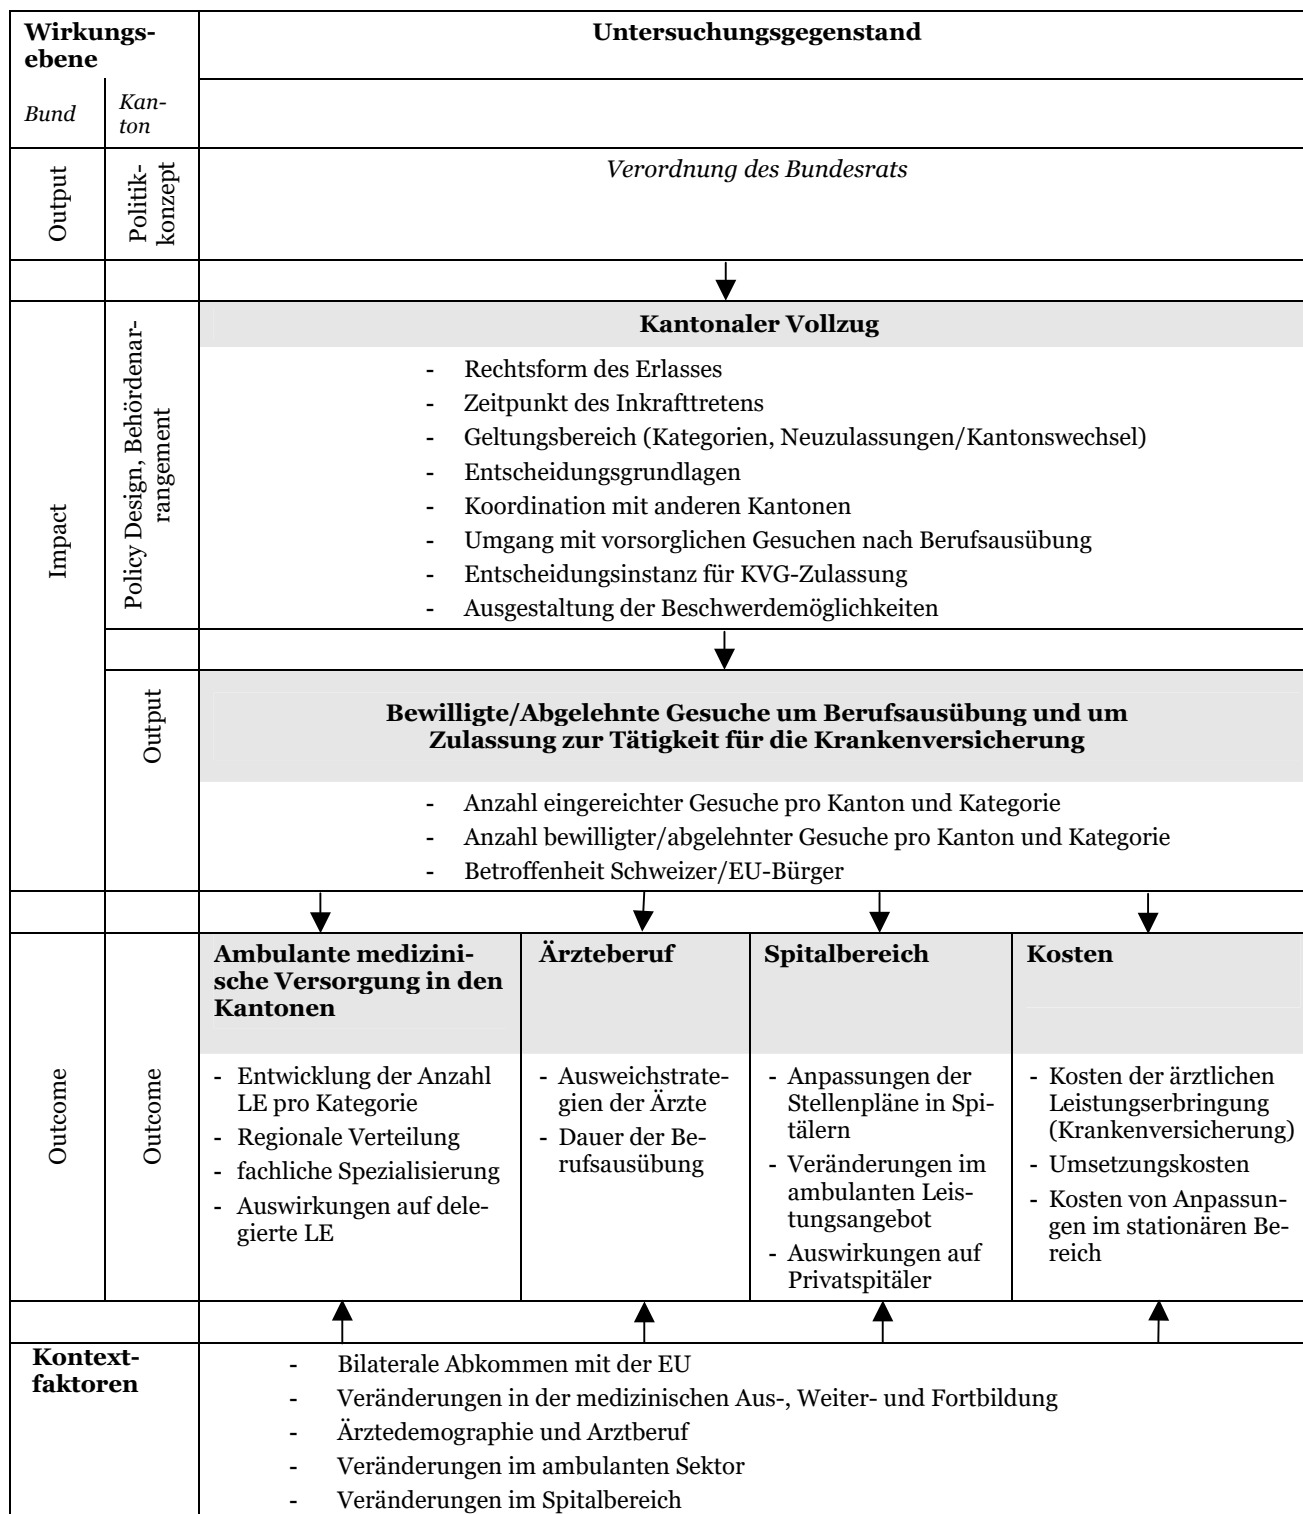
| Wirkungsebene | | Untersuchungsgegenstand |
|---|---|---|
| *Bund* | *Kanton* | |
| Output | Politikkonzept | *Verordnung des Bundesrats* |
| Impact | Policy Design, Behördenarrangement | **Kantonaler Vollzug**<br>- Rechtsform des Erlasses<br>- Zeitpunkt des Inkrafttretens<br>- Geltungsbereich (Kategorien, Neuzulassungen/Kantonswechsel)<br>- Entscheidungsgrundlagen<br>- Koordination mit anderen Kantonen<br>- Umgang mit vorsorglichen Gesuchen nach Berufsausübung<br>- Entscheidungsinstanz für KVG-Zulassung<br>- Ausgestaltung der Beschwerdemöglichkeiten |
| | Output | **Bewilligte/Abgelehnte Gesuche um Berufsausübung und um Zulassung zur Tätigkeit für die Krankenversicherung**<br>- Anzahl eingereichter Gesuche pro Kanton und Kategorie<br>- Anzahl bewilligter/abgelehnter Gesuche pro Kanton und Kategorie<br>- Betroffenheit Schweizer/EU-Bürger |

| Outcome | Outcome | **Ambulante medizinische Versorgung in den Kantonen** | **Ärzteberuf** | **Spitalbereich** | **Kosten** |
|---|---|---|---|---|---|
| | | - Entwicklung der Anzahl LE pro Kategorie<br>- Regionale Verteilung<br>- fachliche Spezialisierung<br>- Auswirkungen auf delegierte LE | - Ausweichstrategien der Ärzte<br>- Dauer der Berufsausübung | - Anpassungen der Stellenpläne in Spitälern<br>- Veränderungen im ambulanten Leistungsangebot<br>- Auswirkungen auf Privatspitäler | - Kosten der ärztlichen Leistungserbringung (Krankenversicherung)<br>- Umsetzungskosten<br>- Kosten von Anpassungen im stationären Bereich |

**Kontextfaktoren**
- Bilaterale Abkommen mit der EU
- Veränderungen in der medizinischen Aus-, Weiter- und Fortbildung
- Ärztedemographie und Arztberuf
- Veränderungen im ambulanten Sektor
- Veränderungen im Spitalbereich